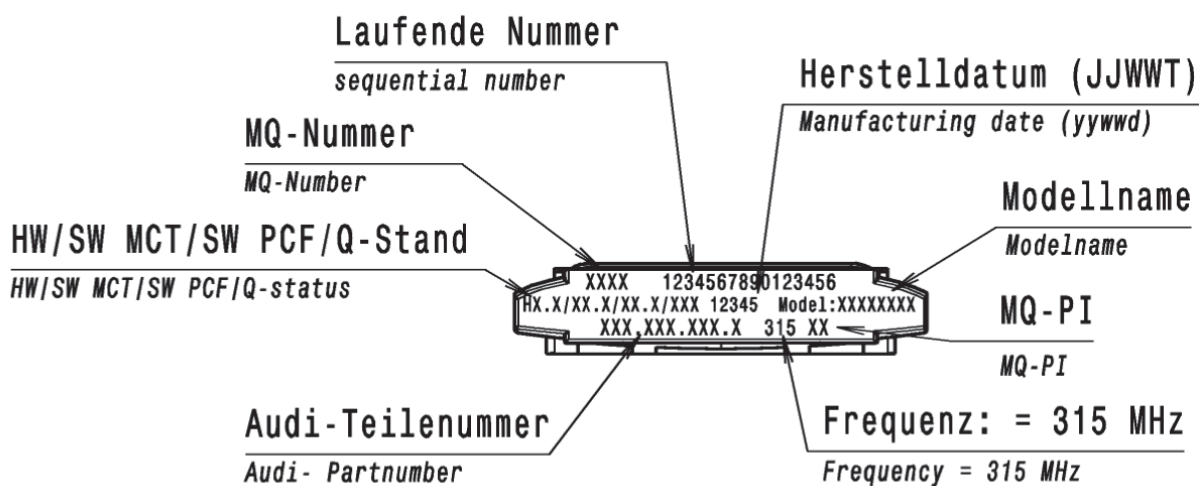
Laufende Nummer
sequential number

Herstelldatum (JJWWT)
Manufacturing date (yywwd)

MQ-Nummer
MQ-Number

Modellname
Modelname

HW/SW MCT/SW PCF/Q-Stand
HW/SW MCT/SW PCF/Q-status

XXXX 1234567890123456
HX.X/XX.X/XX.X/XXX 12345 Model:XXXXXXXX
XXX.XXX.XXX.X 315 XX

MQ-PI
MQ-PI

Audi-Teilenummer
Audi- Partnumber

Frequenz: = 315 MHz
Frequency = 315 MHz